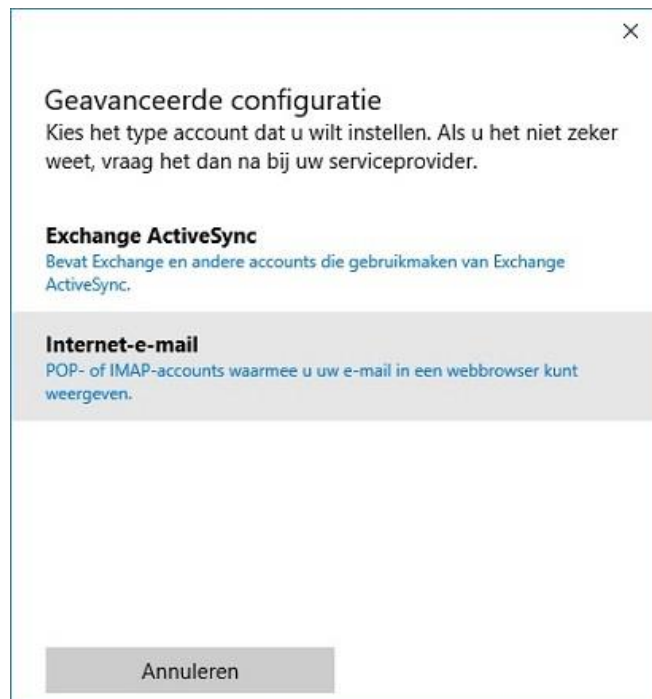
×

Geavanceerde configuratie

Kies het type account dat u wilt instellen. Als u het niet zeker weet, vraag het dan na bij uw serviceprovider.

Exchange ActiveSync

Bevat Exchange en andere accounts die gebruikmaken van Exchange ActiveSync.

Internet-e-mail

POP- of IMAP-accounts waarmee u uw e-mail in een webbrowser kunt weergeven.

Annuleren